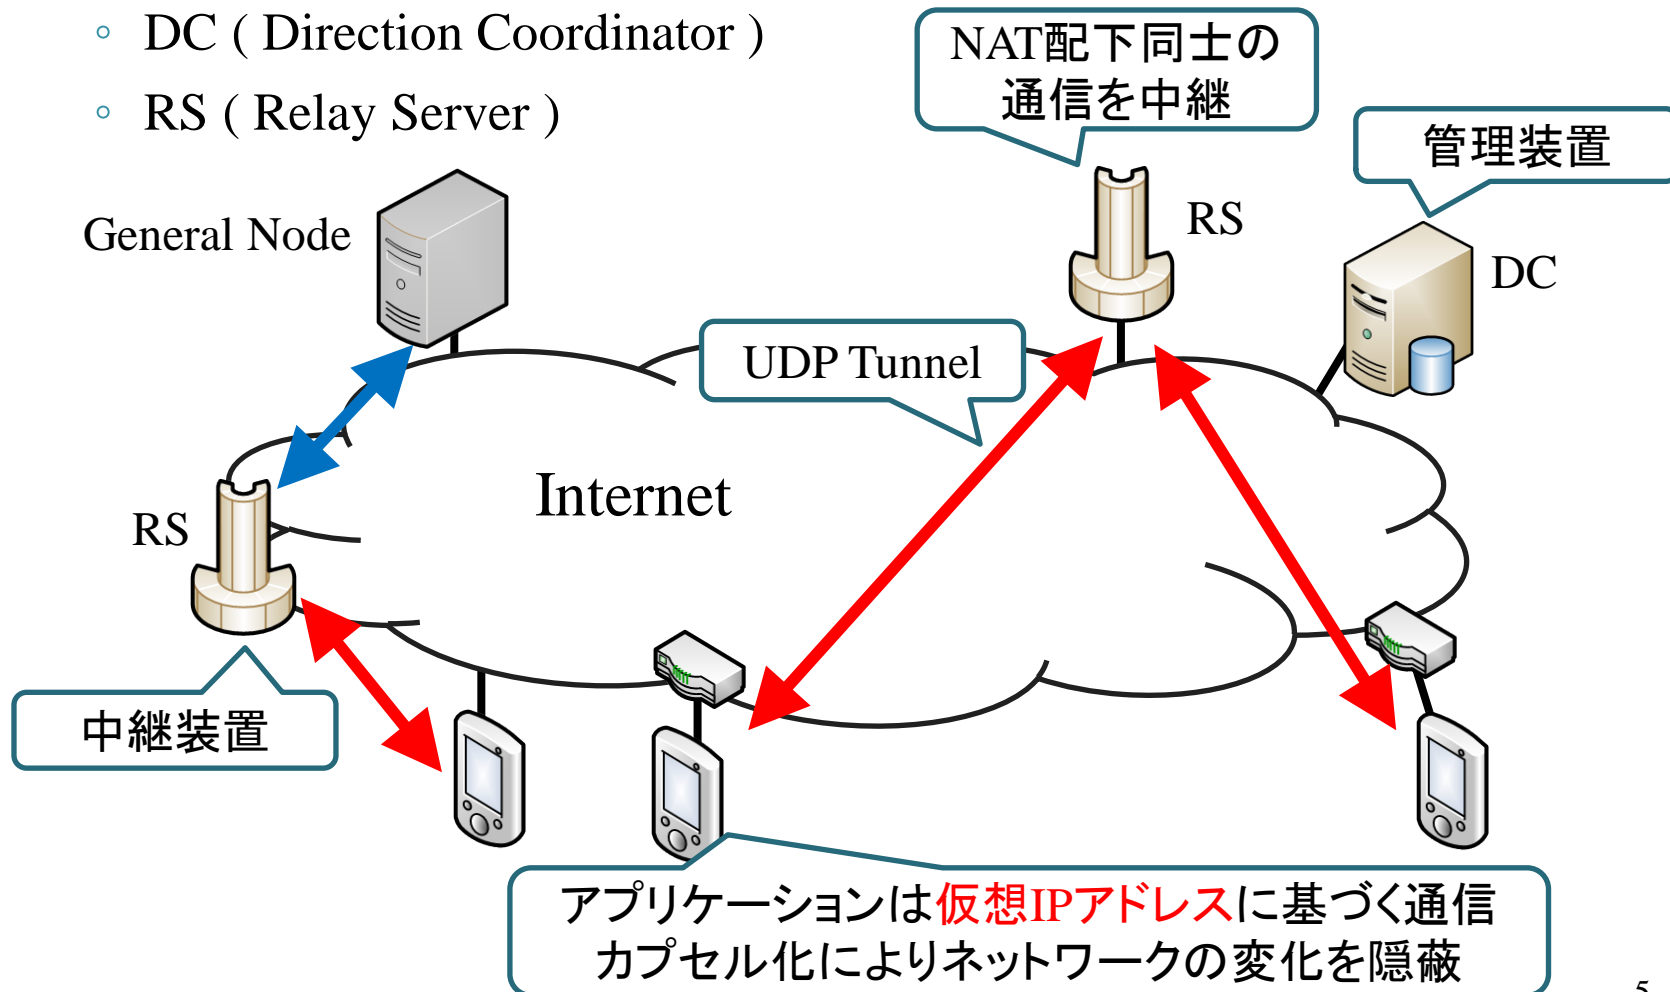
◦ DC ( Direction Coordinator )
◦ RS ( Relay Server )

NAT配下同士の通信を中継

管理装置

General Node

RS

DC

UDP Tunnel

Internet

RS

中継装置

アプリケーションは仮想IPアドレスに基づく通信
カプセル化によりネットワークの変化を隠蔽

5